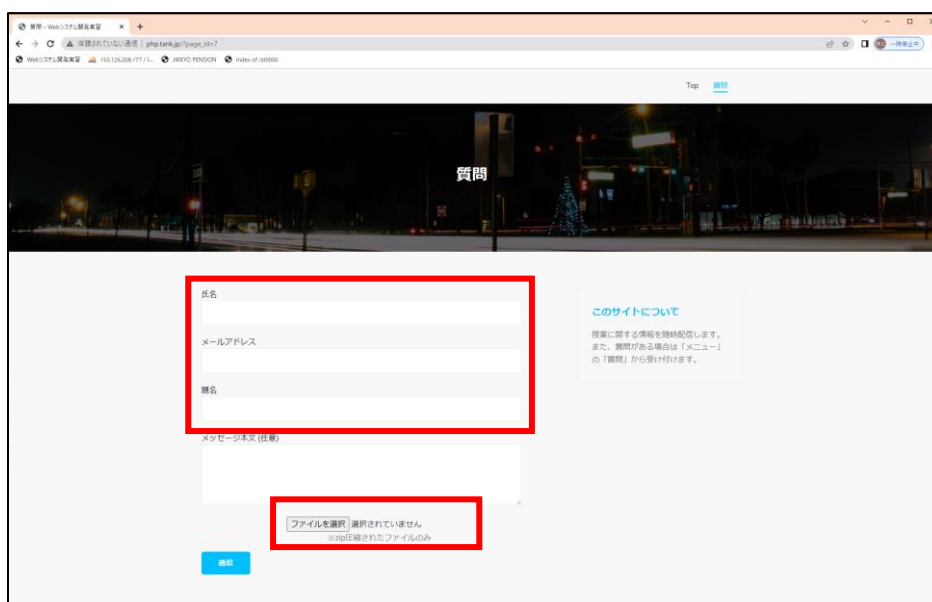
質問 – Webシステム開発実習 × +

保護されていない通信 | php.tank.jp/?page_id=7

Webシステム開発実習 153.126.208.177 / l... JIKKYO PENSION Index of /d0000

一時停止中

Top 質問

質問

氏名

メールアドレス

題名

メッセージ本文 (任意)

ファイルを選択 選択されていません

※zip圧縮されたファイルのみ

送信

このサイトについて

授業に関する情報を随時配信します。また、質問がある場合は「メニュー」の「質問」から受け付けます。